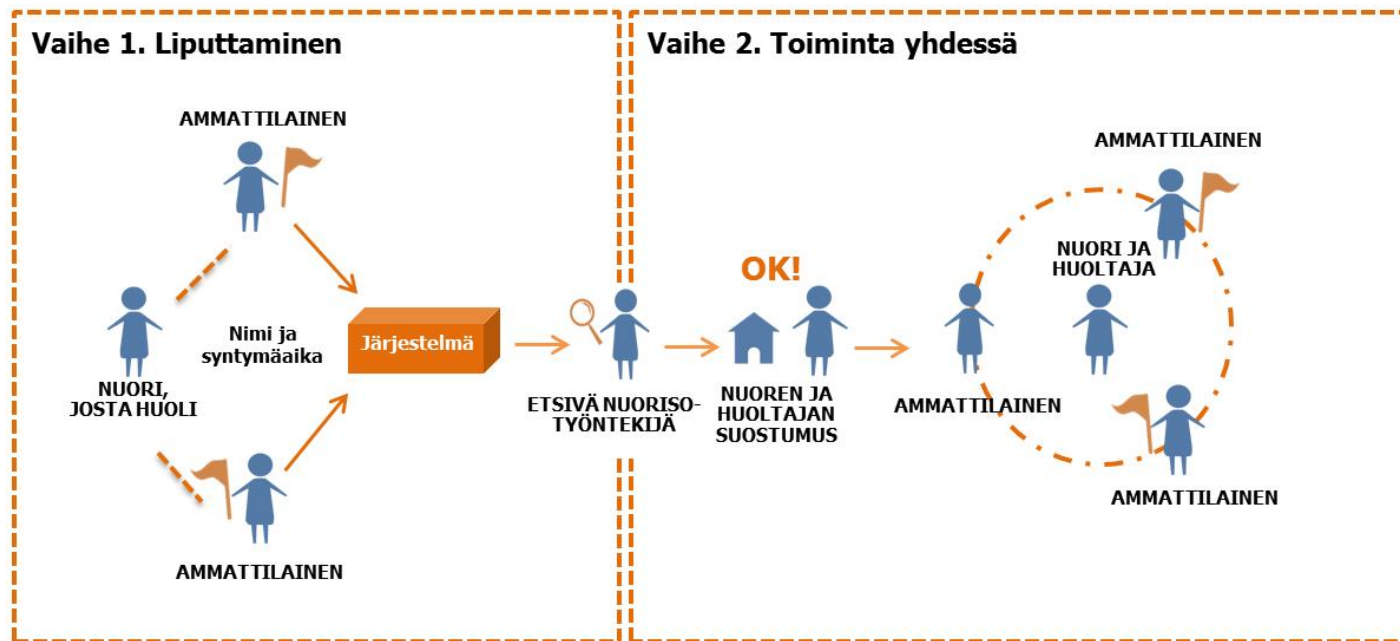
Vaihe 1. Liputtaminen

AMMATTILAINEN

Nimi ja syntymäaika

Järjestelmä

NUORI, JOSTA HUOLI

AMMATTILAINEN

ETSIVÄ NUORISOTYÖNTEKIJÄ

Vaihe 2. Toiminta yhdessä

OK!

NUOREN JA HUOLTAJAN SUOSTUMUS

AMMATTILAINEN

NUORI JA HUOLTAJA

AMMATTILAINEN

AMMATTILAINEN